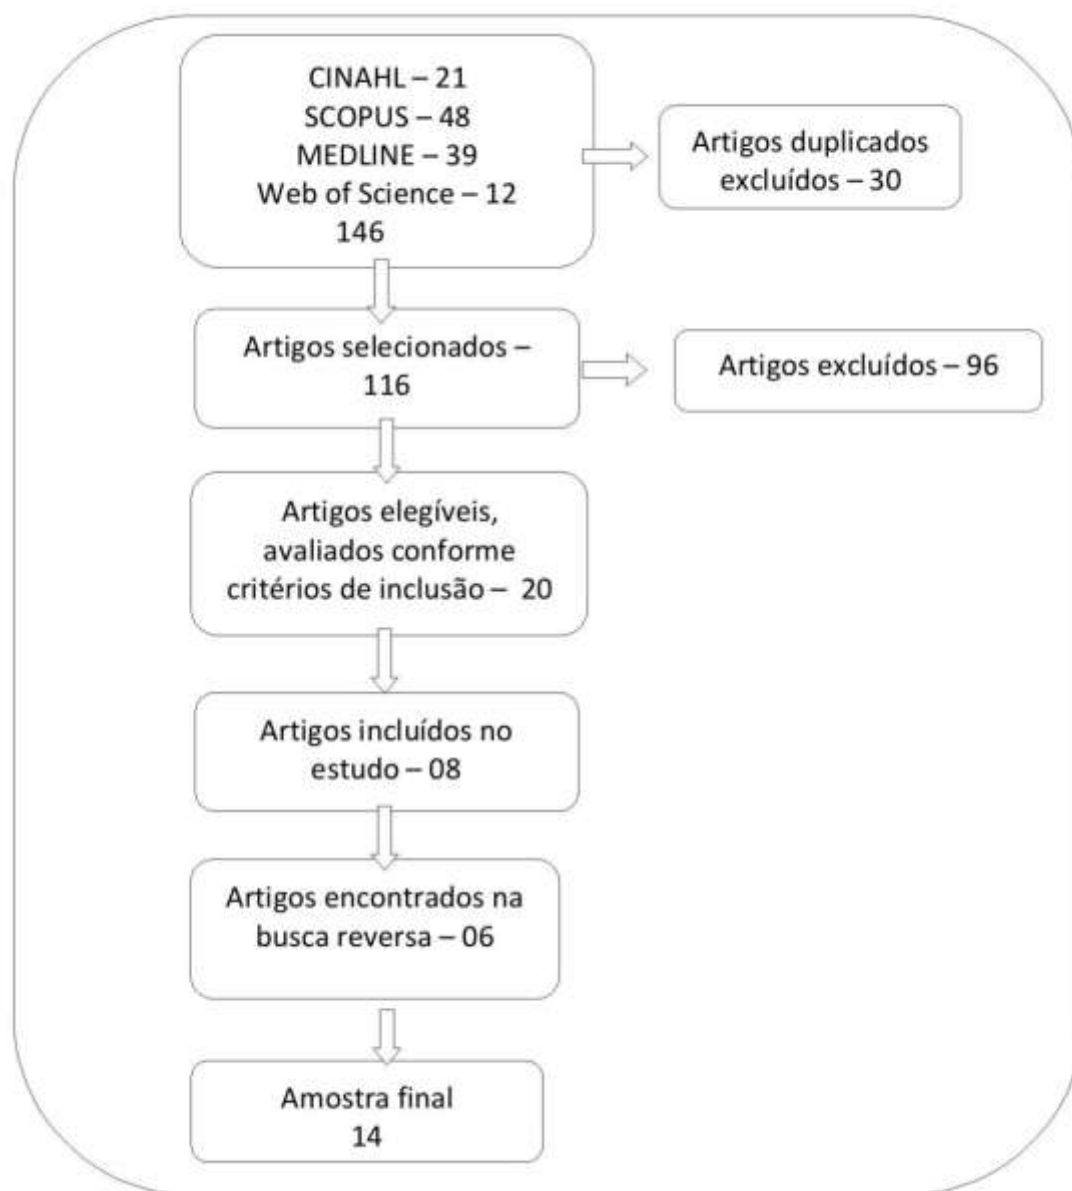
CINAHL – 21
SCOPUS – 48
MEDLINE – 39
Web of Science – 12
146

Artigos duplicados excluídos – 30

Artigos selecionados – 116

Artigos excluídos – 96

Artigos elegíveis, avaliados conforme critérios de inclusão – 20

Artigos incluídos no estudo – 08

Artigos encontrados na busca reversa – 06

Amostra final
14